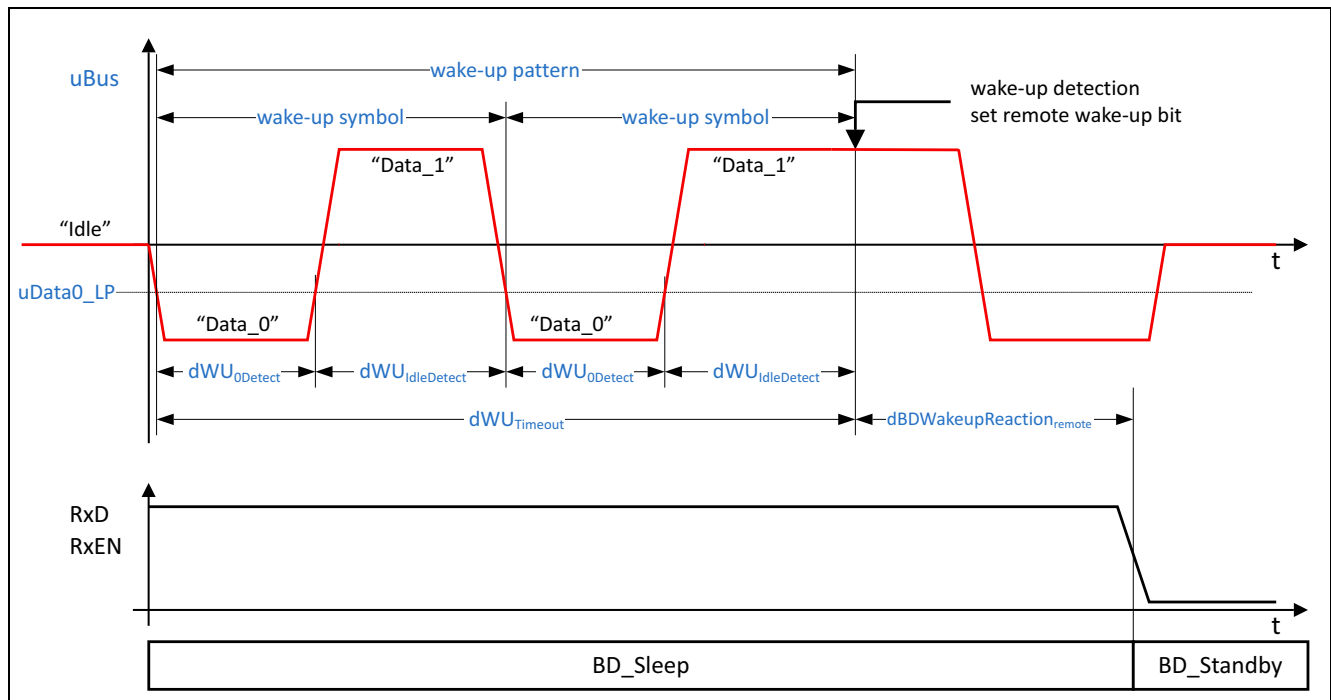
uBus

wake-up pattern

wake-up detection
set remote wake-up bit

wake-up symbol

wake-up symbol

“Data_1”

“Data_1”

“Idle”

t

uData0_LP

“Data_0”

“Data_0”

$dWU_{0Detect}$

$dWU_{IdleDetect}$

$dWU_{0Detect}$

$dWU_{IdleDetect}$

$dWU_{Timeout}$

$dBDWakeupReaction_{remote}$

RxD
RxEN

t

BD_Sleep

BD_Standby